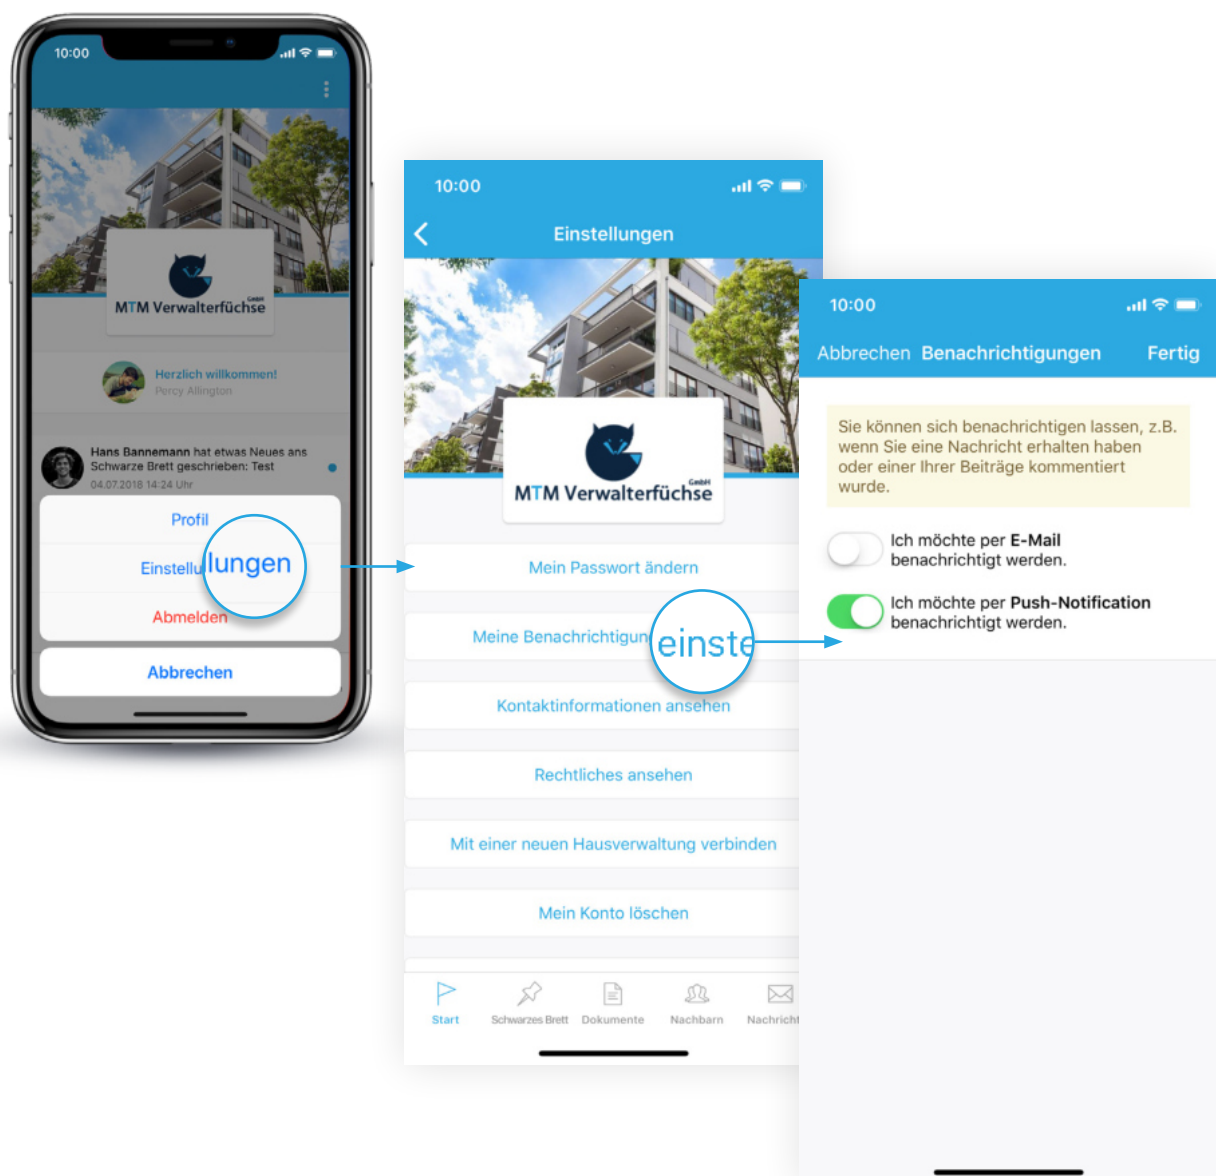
10:00

MTM Verwalterfüchse GmbH

Herzlich willkommen!
Percy Allington

Hans Bannemann hat etwas Neues ans Schwarze Brett geschrieben: Test
04.07.2018 14:24 Uhr

Profil
Einstellu lungen
Abmelden
Abbrechen

10:00
Einstellungen

MTM Verwalterfüchse GmbH

Mein Passwort ändern
Meine Benachrichtigun einste
Kontaktinformationen ansehen
Rechtliches ansehen
Mit einer neuen Hausverwaltung verbinden
Mein Konto löschen

Start
Schwarzes Brett
Dokumente
Nachbarn
Nachricht

10:00
Abbrechen Benachrichtigungen Fertig

Sie können sich benachrichtigen lassen, z.B. wenn Sie eine Nachricht erhalten haben oder einer Ihrer Beiträge kommentiert wurde.

Ich möchte per E-Mail benachrichtigt werden.

Ich möchte per Push-Notification benachrichtigt werden.